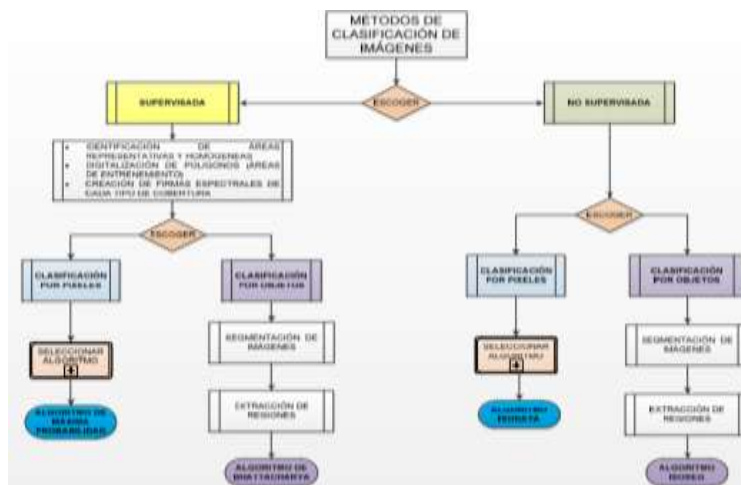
METODOS DE CLASIFICACIÓN DE IMÁGENES

SUPERVISADA

ESCOGER

NO SUPERVISADA

• IDENTIFICACIÓN DE ÁREAS REPRESENTATIVAS Y HOMOGÉNEAS
• DIGITALIZACIÓN DE POLÍGONOS (ÁREAS DE ENTRENAMIENTO)
• CREACIÓN DE FIRMAS ESPECTRALES DE CADA TIPO DE COBERTURA

ESCOGER

ESCOGER

CLASIFICACIÓN POR PIXELES

CLASIFICACIÓN POR OBJETOS

CLASIFICACIÓN POR PIXELES

CLASIFICACIÓN POR OBJETOS

SEGMENTACIÓN DE IMÁGENES

SEGMENTACIÓN DE IMÁGENES

SELECCIONAR ALGORITMO

SELECCIONAR ALGORITMO

EXTRACCIÓN DE REGIONES

EXTRACCIÓN DE REGIONES

ALGORITMO DE MÁXIMA PROBABILIDAD

ALGORITMO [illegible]

ALGORITMO DE BHATTACHARYA

ALGORITMO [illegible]